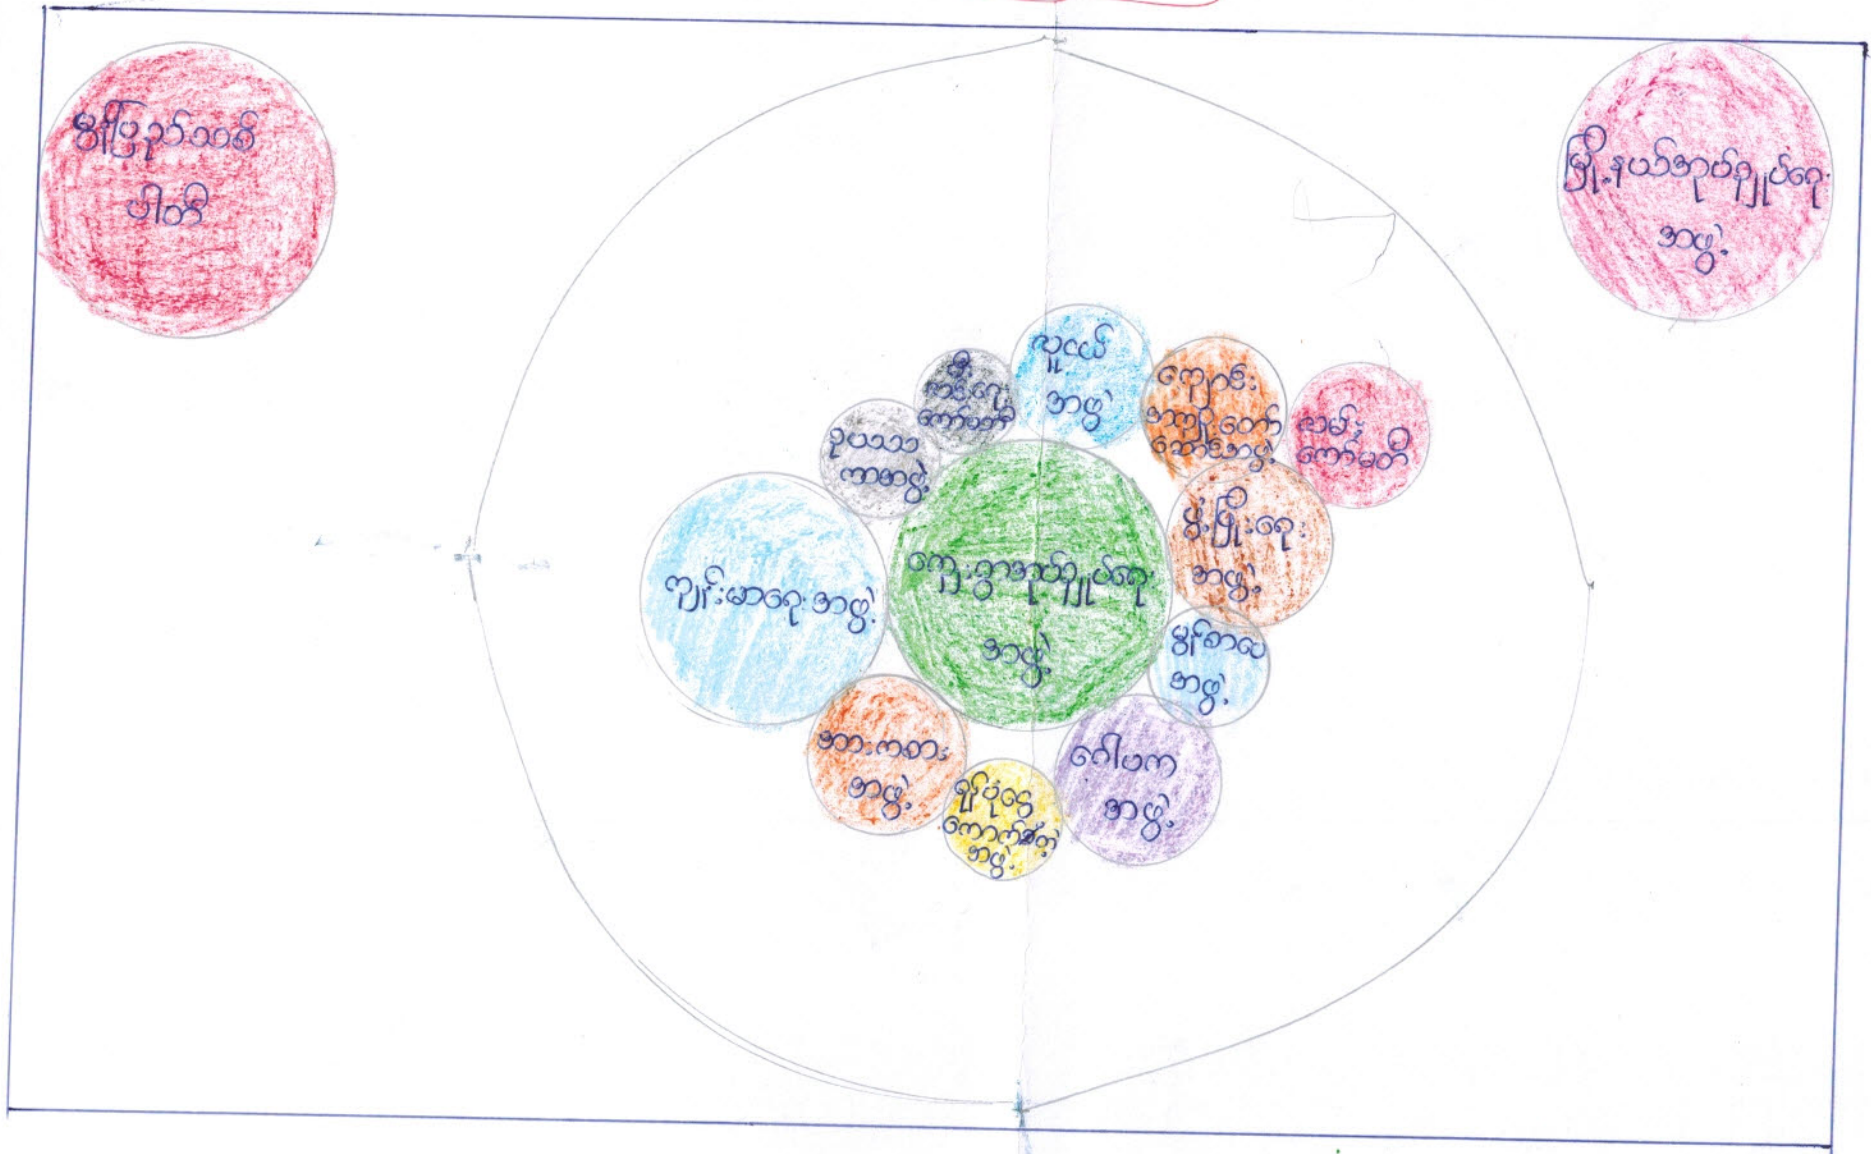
မိုးပြဲ ဥပ်သင်
မိတ်ဆွေ

မြို့နယ်အုပ်ချုပ်ရေး
အဖွဲ့

ဆွေ
ကုဒ်ရေး
ကော်မတီ

လူငယ်
အဖွဲ့

ကျောင်း
ဆရာ၊ ကော်
ကော်မီအဖွဲ့

ဆာမ်း
ကော်မတီ

ဥပသာ
ကာအဖွဲ့

ကျေးရွာအုပ်ချုပ်ရေး
အဖွဲ့

ခွံ့ဖြိုးရေး
အဖွဲ့

ကျန်းမာရေးအဖွဲ့

မွန်ကာပေ
အဖွဲ့

အားကစား
အဖွဲ့

ဂေါပက
အဖွဲ့

မျိုးပုံရွှေ
ကောက်စိုက်
အဖွဲ့